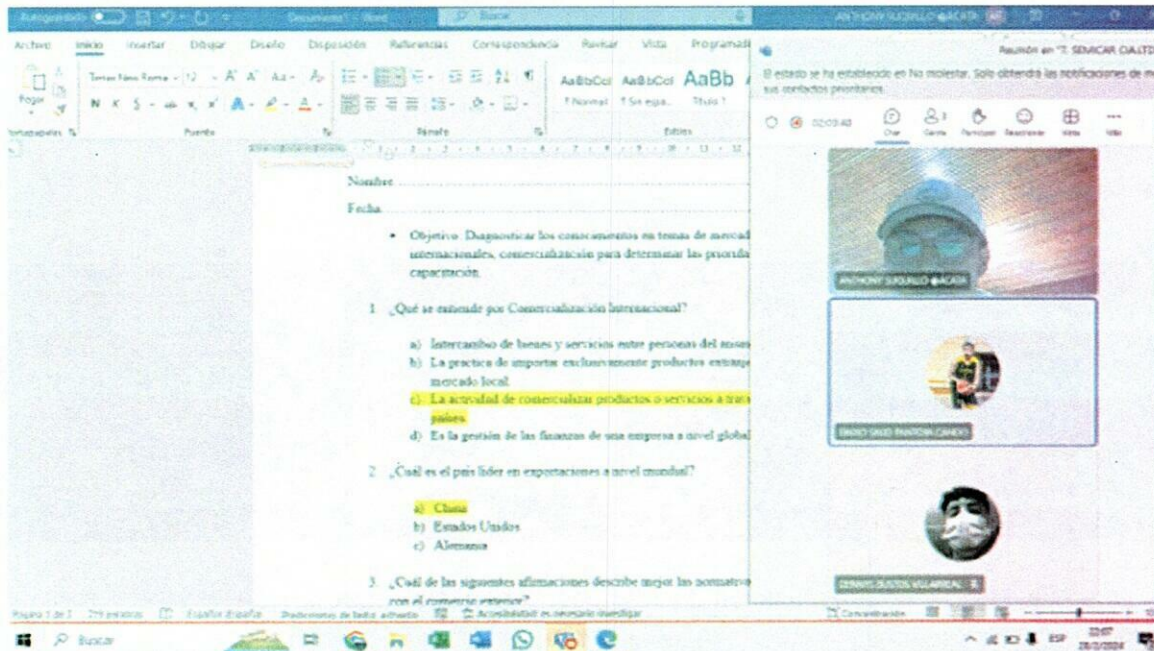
Autoguardado Documento1 - Word Buscar ANTHONY SUQUILLO ACATA

Archivo Inicio Insertar Dibujar Diseño Disposición Referencias Correspondencia Revisar Vista Programador

Pegar Portapapeles Fuente Párrafo Estilos

AaBbCcI AaBbCcI AaBb
1 Normal 1 Sin espa... Título 1

Reunión en "T. SEMICAR CIA.LTDA"

El estado se ha establecido en No molestar. Solo obtendrá las notificaciones de m sus contactos prioritarios.

02:03:40 Chat Gente Participar Reaccionar Vista Más

Nombre

Fecha

• Objetivo: Diagnosticar los conocimientos en temas de mercad internacionales, comercialización para determinar las priorida capacitación.

1. ¿Qué se entiende por Comercialización Internacional?

a) Intercambio de bienes y servicios entre personas del mism
b) La practica de importar exclusivamente productos extranje mercado local.
c) La actividad de comercializar productos o servicios a trav países.
d) Es la gestión de las finanzas de una empresa a nivel global

2. ¿Cuál es el país líder en exportaciones a nivel mundial?

a) China
b) Estados Unidos
c) Alemania

3. ¿Cuál de las siguientes afirmaciones describe mejor las normativ con el comercio exterior?

ANTHONY SUQUILLO ACATA

DARIO SAUD PANTOJA CANDO

DENNYS BUSTOS VILLARREAL

Página 1 de 3 279 palabras Español (España) Predicciones de texto: activado Accesibilidad: es necesario investigar Concentración

Buscar ESP 22:07 28/3/2024